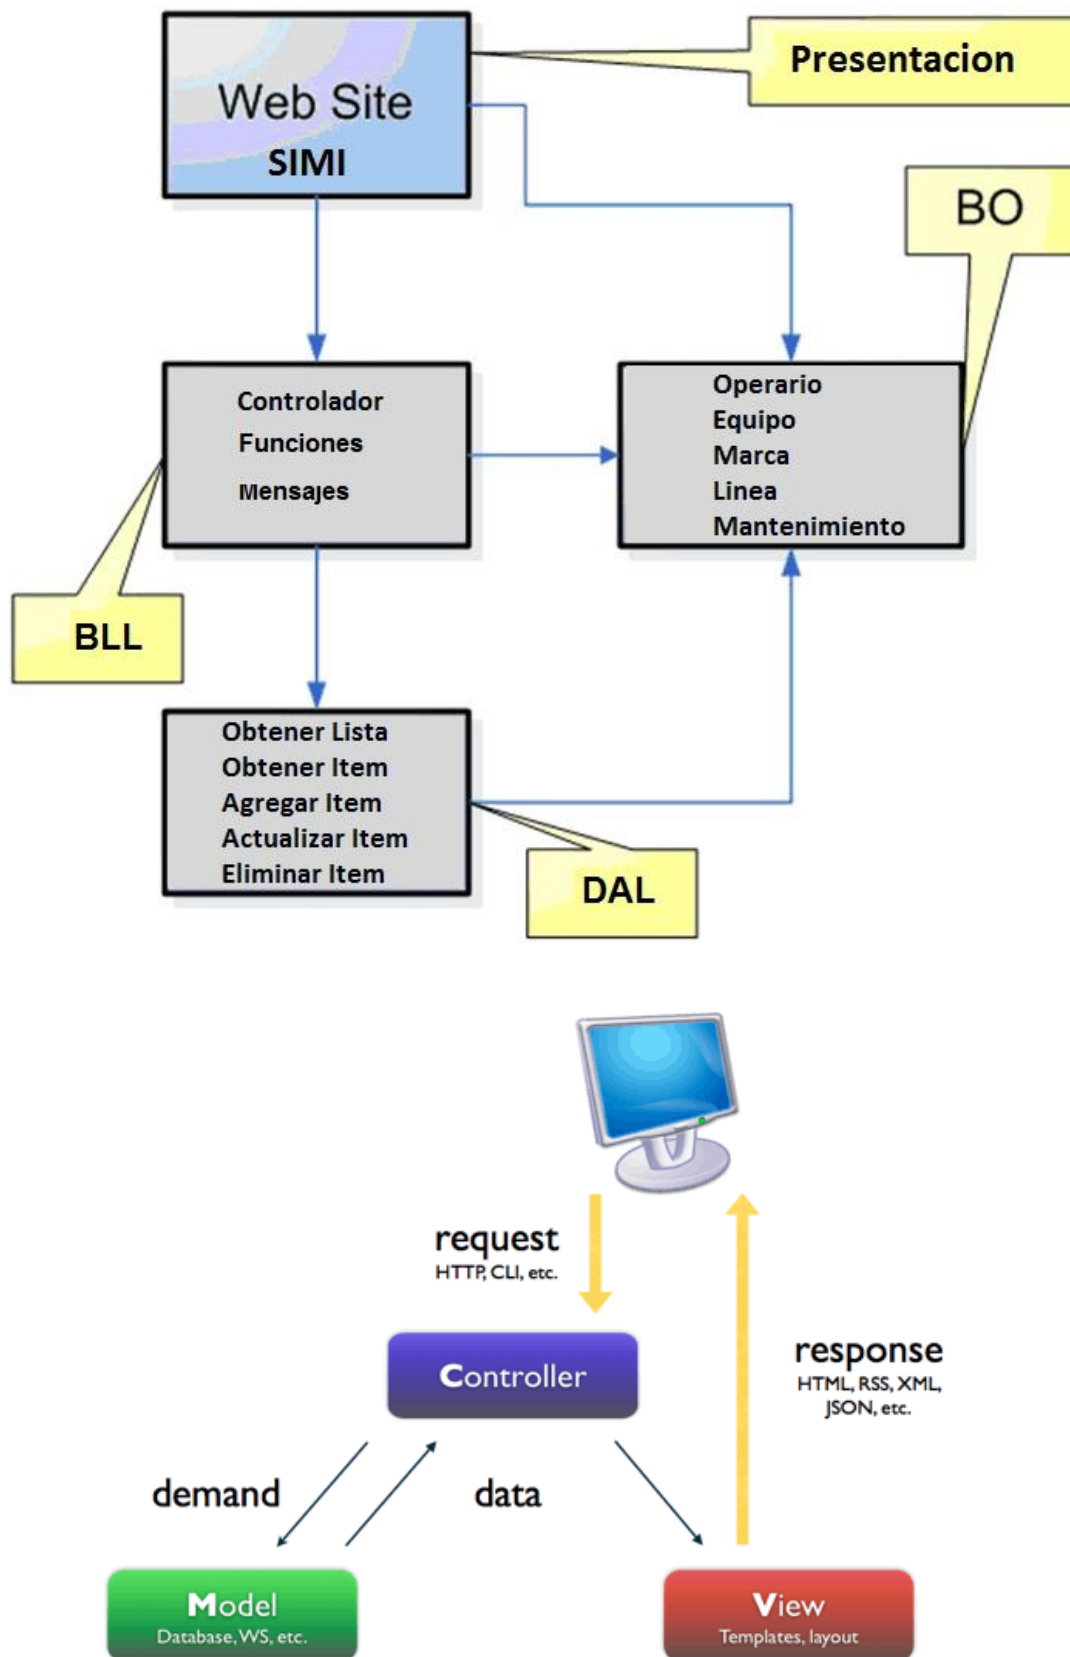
Web Site
SIMI

Presentacion

BO

Controlador
Funciones
Mensajes

Operario
Equipo
Marca
Linea
Mantenimiento

BLL

Obtener Lista
Obtener Item
Agregar Item
Actualizar Item
Eliminar Item

DAL

request
HTTP, CLI, etc.

response
HTML, RSS, XML, JSON, etc.

Controller

demand

data

Model
Database, WS, etc.

View
Templates, layout